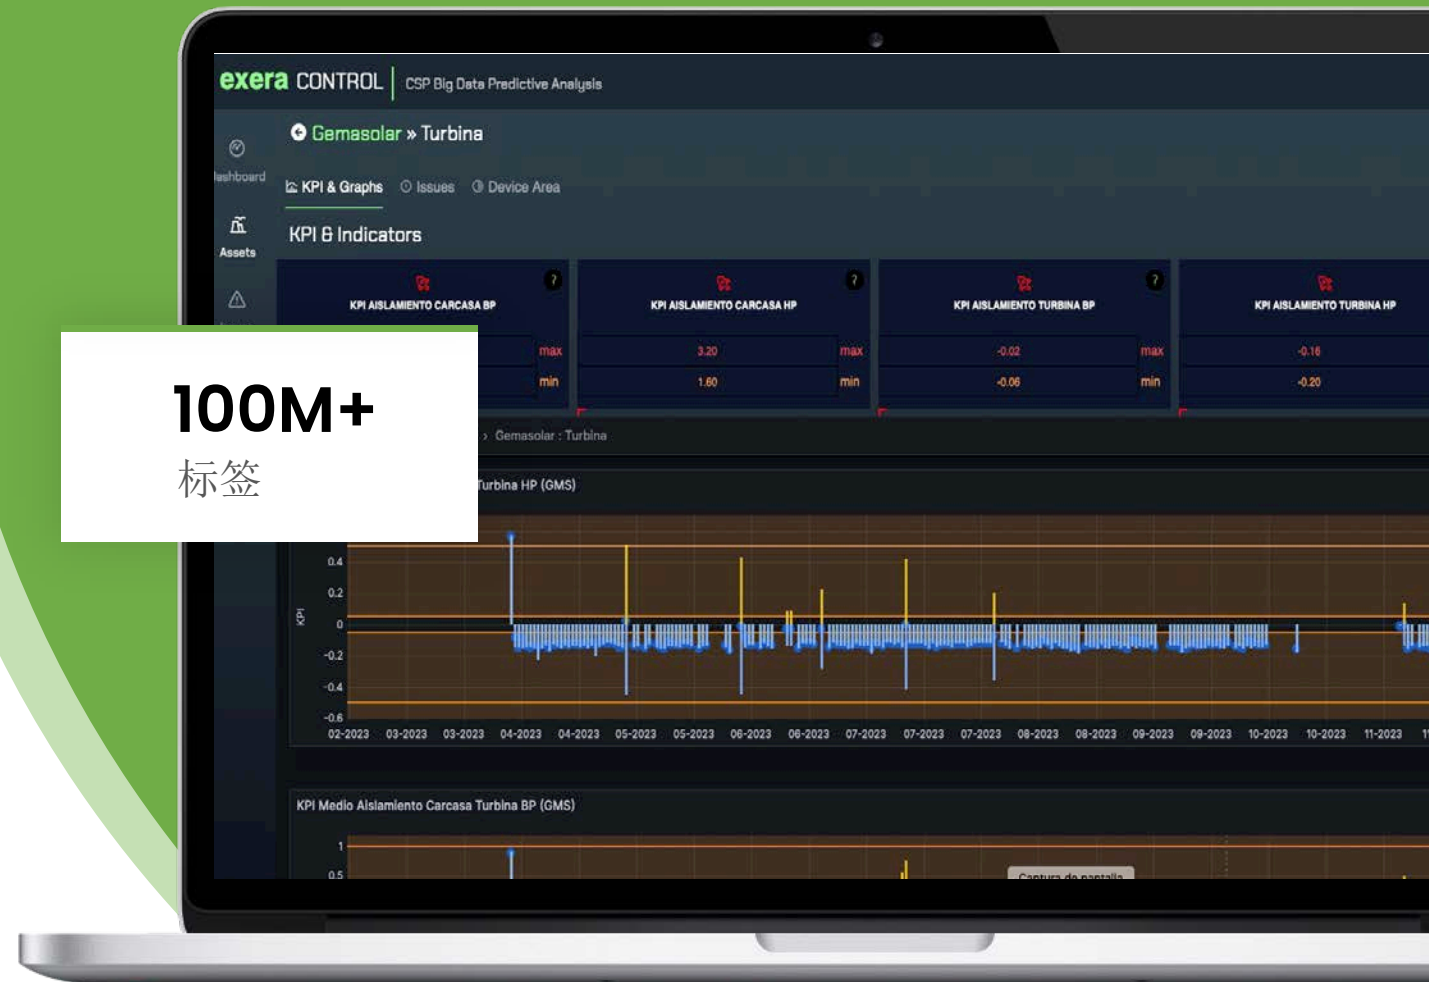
exera CONTROL | CSP Big Data Predictive Analysis

Gemasolar » Turbina

lashboard

KPI & Graphs Issues Device Area

Assets

KPI & Indicators

KPI AISLAMIENTO CARCASA BP ?

KPI AISLAMIENTO CARCASA HP ?

KPI AISLAMIENTO TURBINA BP ?

KPI AISLAMIENTO TURBINA HP

max
min

3.20 max
1.60 min

-0.02 max
-0.06 min

-0.16
-0.20

100M+
标签

› Gemasolar : Turbina

Turbina HP (GMS)

0.4
0.2
0
-0.2
-0.4
-0.6
KPI

02-2023 03-2023 03-2023 04-2023 04-2023 05-2023 05-2023 06-2023 06-2023 07-2023 07-2023 07-2023 08-2023 08-2023 09-2023 09-2023 10-2023 10-2023 11-2023

KPI Medio Aislamiento Carcasa Turbina BP (GMS)

1
0.5

Captura de pantalla